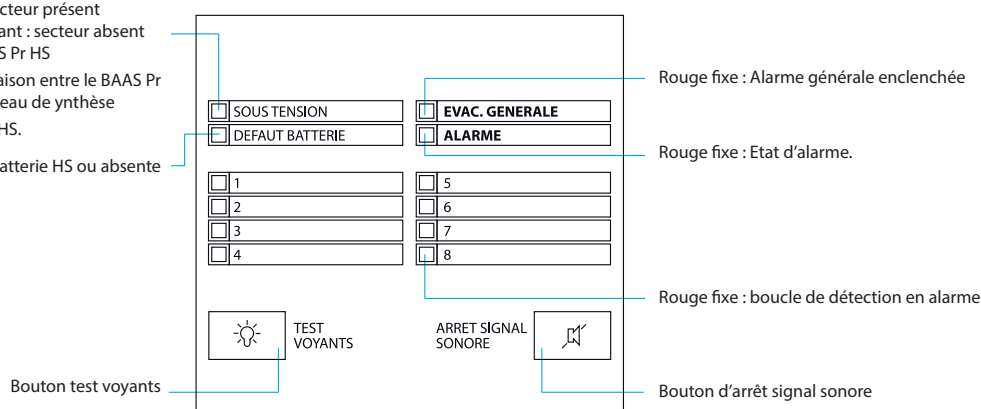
cteur présent
ant : secteur absent
S Pr HS
aison entre le BAAS Pr
eau de ynthèse
HS.
atterie HS ou absente

SOUS TENSION
DEFAUT BATTERIE

EVAC. GENERALE
ALARME

Rouge fixe : Alarme générale enclenchée

Rouge fixe : Etat d'alarme.

1
2
3
4

5
6
7
8

Rouge fixe : boucle de détection en alarme

TEST VOYANTS

ARRET SIGNAL SONORE

Bouton test voyants

Bouton d'arrêt signal sonore